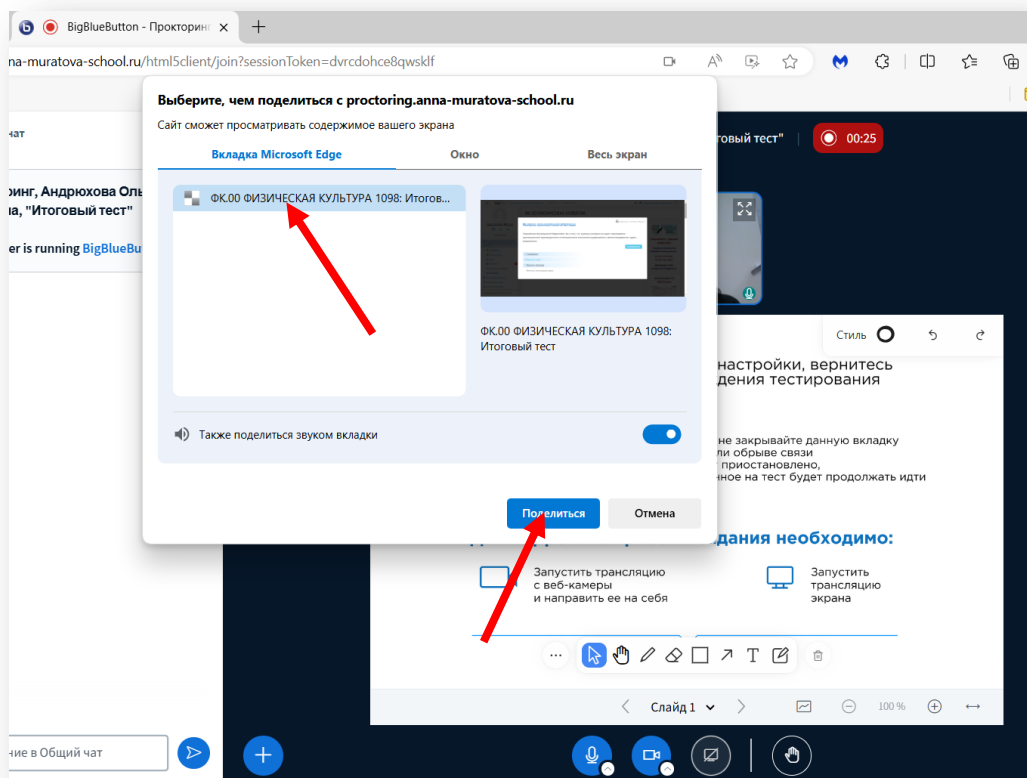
BigBlueButton - Прокторинг

na-muratova-school.ru/html5client/join?sessionToken=dvrcdohce8qwsklf

Выберите, чем поделиться с proctoring.anna-muratova-school.ru

Сайт сможет просматривать содержимое вашего экрана

Вкладка Microsoft Edge | Окно | Весь экран

ФК.00 ФИЗИЧЕСКАЯ КУЛЬТУРА 1098: Итогов...

ФК.00 ФИЗИЧЕСКАЯ КУЛЬТУРА 1098: Итоговый тест

Также поделиться звуком вкладки

Поделиться

Отмена

чат

ринг, Андрюхова Оль
на, "Итоговый тест"

er is running BigBlueButton

ние в Общий чат

товый тест"

00:25

Стиль

настройки, вернитесь
дения тестирования

не закрывайте данную вкладку
ли обрыве связи
приостановлено,
нное на тест будет продолжать идти

дания необходимо:

Запустить трансляцию
с веб-камеры
и направить ее на себя

Запустить
трансляцию
экрана

Слайд 1

100 %